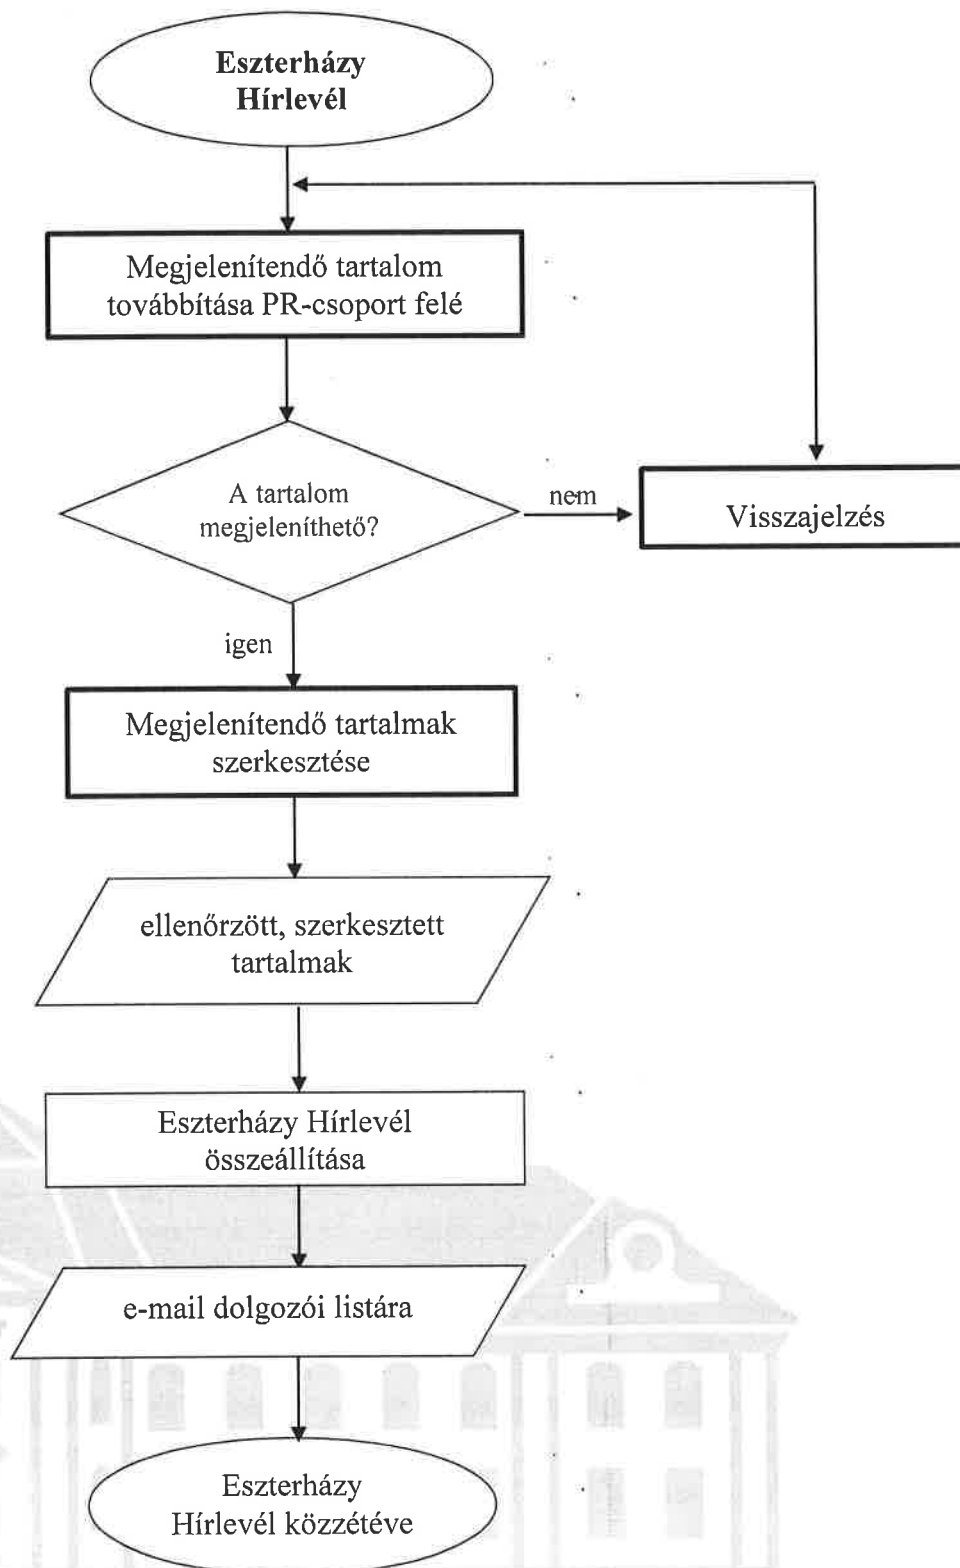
Eszterházy Hírlevél

Megjelenítendő tartalom továbbítása PR-csoport felé

A tartalom megjeleníthető?

nem

Visszajelzés

igen

Megjelenítendő tartalmak szerkesztése

ellenőrzött, szerkesztett tartalmak

Eszterházy Hírlevél összeállítása

e-mail dolgozói listára

Eszterházy Hírlevél közzétéve